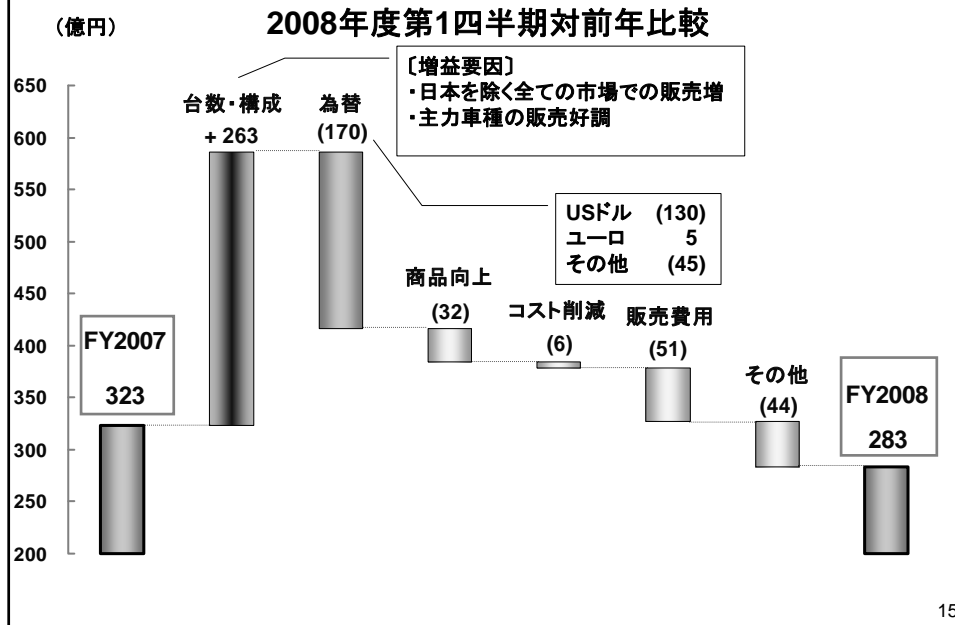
（億円）

2008年度第1四半期対前年比較

〔増益要因〕
・日本を除く全ての市場での販売増
・主力車種の販売好調

650
600
550
500
450
400
350
300
250
200

FY2007
323

台数・構成
+ 263

為替
(170)

| USドル | (130) |
|---|---|
| ユーロ | 5 |
| その他 | (45) |

商品向上
(32)

コスト削減
(6)

販売費用
(51)

その他
(44)

FY2008
283

15